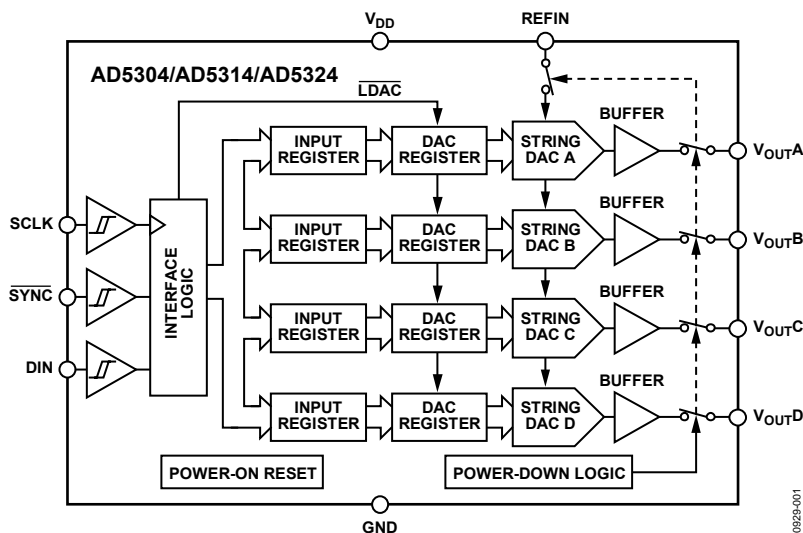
$V_{DD}$

REFIN

AD5304/AD5314/AD5324

$\overline{LDAC}$

INPUT REGISTER

DAC REGISTER

STRING DAC A

BUFFER

$V_{OUT}A$

SCLK

INPUT REGISTER

DAC REGISTER

STRING DAC B

BUFFER

$V_{OUT}B$

$\overline{SYNC}$

INTERFACE LOGIC

INPUT REGISTER

DAC REGISTER

STRING DAC C

BUFFER

$V_{OUT}C$

DIN

INPUT REGISTER

DAC REGISTER

STRING DAC D

BUFFER

$V_{OUT}D$

POWER-ON RESET

POWER-DOWN LOGIC

GND

00929-001